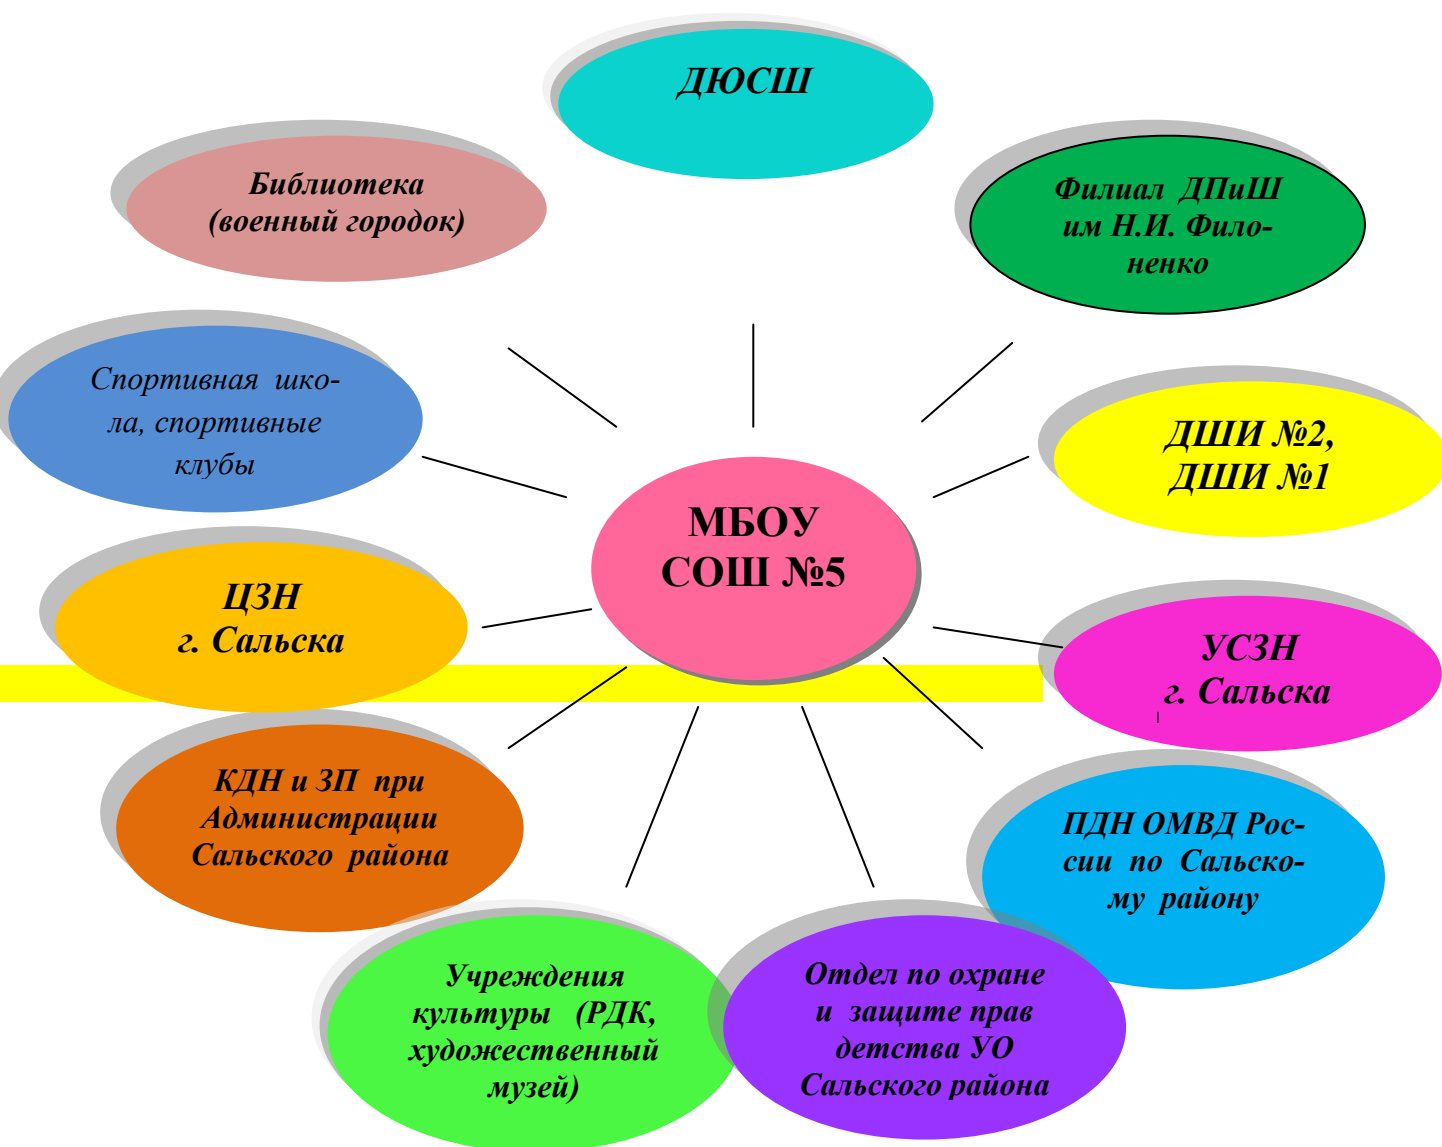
ДЮСШ

Библиотека (военный городок)

Филиал ДПиШ им Н.И. Филоненко

Спортивная школа, спортивные клубы

ДШИ №2, ДШИ №1

МБОУ СОШ №5

ЦЗН г. Сальска

УСЗН г. Сальска

КДН и ЗП при Администрации Сальского района

ПДН ОМВД России по Сальскому району

Учреждения культуры (РДК, художественный музей)

Отдел по охране и защите прав детства УО Сальского района